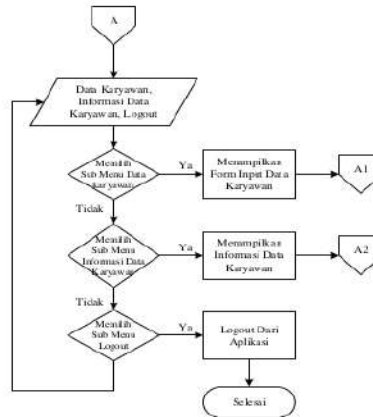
A

Data Karyawan, Informasi Data Karyawan, Logout

Memilih Sub Menu Data Karyawan

Ya

Menampilkan Form Input Data Karyawan

A1

Tidak

Memilih Sub Menu Informasi Data Karyawan

Ya

Menampilkan Informasi Data Karyawan

A2

Tidak

Memilih Sub Menu Logout

Ya

Logout Dari Aplikasi

Selesai